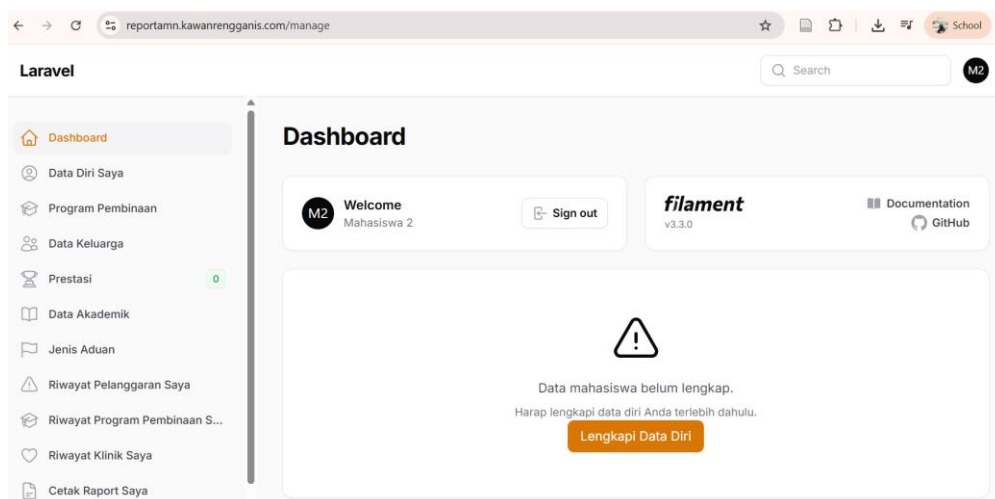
reportamn.kawanrengganis.com/manage

School

Laravel

Search

M2

Dashboard

Data Diri Saya

Program Pembinaan

Data Keluarga

Prestasi 0

Data Akademik

Jenis Aduan

Riwayat Pelanggaran Saya

Riwayat Program Pembinaan S...

Riwayat Klinik Saya

Cetak Raport Saya

Dashboard

M2 Welcome
Mahasiswa 2

Sign out

filament
v3.3.0

Documentation
GitHub

Data mahasiswa belum lengkap.

Harap lengkapi data diri Anda terlebih dahulu.

Lengkapi Data Diri